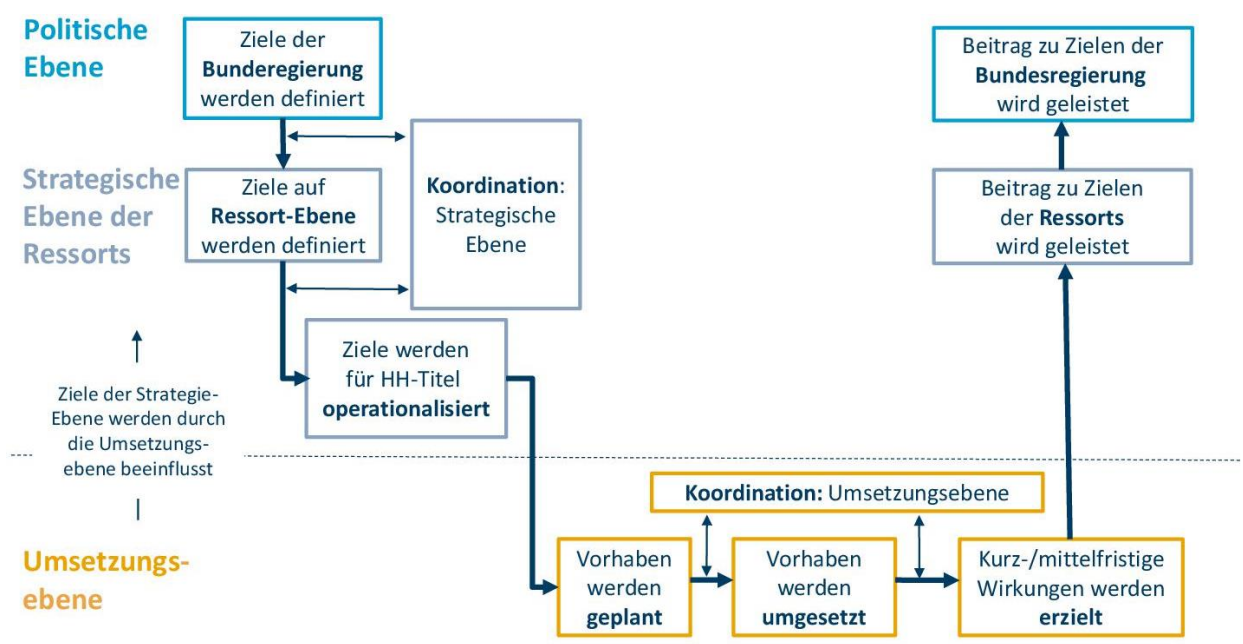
Politische Ebene

Ziele der **Bunderegierung** werden definiert

Beitrag zu Zielen der **Bundesregierung** wird geleistet

Strategische Ebene der Ressorts

Ziele auf **Ressort-Ebene** werden definiert

**Koordination**: Strategische Ebene

Beitrag zu Zielen der **Ressorts** wird geleistet

Ziele werden für HH-Titel **operationalisiert**

Ziele der Strategie-Ebene werden durch die Umsetzungsebene beeinflusst

**Koordination:** Umsetzungsebene

Umsetzungsebene

Vorhaben werden **geplant**

Vorhaben werden **umgesetzt**

Kurz-/mittelfristige Wirkungen werden **erzielt**